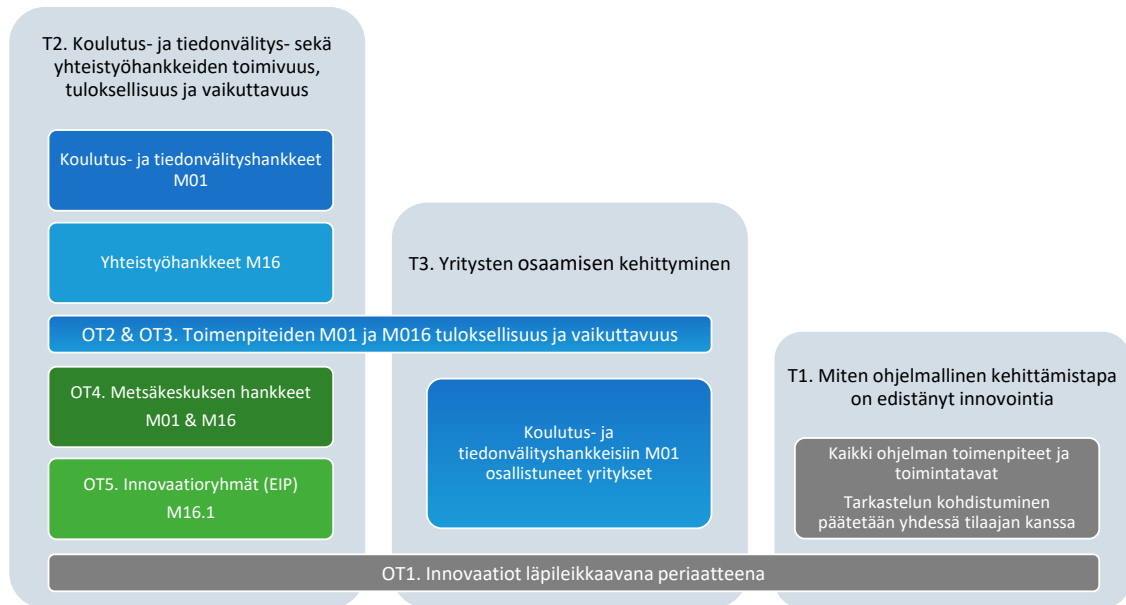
T2. Koulutus- ja tiedonvälitys- sekä yhteistyöhankkeiden toimivuus, tuloksellisuus ja vaikuttavuus

Koulutus- ja tiedonvälityshankkeet M01

Yhteistyöhankkeet M16

T3. Yritysten osaamisen kehittyminen

OT2 & OT3. Toimenpiteiden M01 ja M016 tuloksellisuus ja vaikuttavuus

OT4. Metsäkeskuksen hankkeet M01 & M16

Koulutus- ja tiedonvälityshankkeisiin M01 osallistuneet yritykset

T1. Miten ohjelmallinen kehittämistapa on edistänyt innovointia

Kaikki ohjelman toimenpiteet ja toimintatavat

Tarkastelun kohdistuminen päätetään yhdessä tilaajan kanssa

OT5. Innovaatioryhmät (EIP) M16.1

OT1. Innovaatiot läpileikkaavana periaatteena